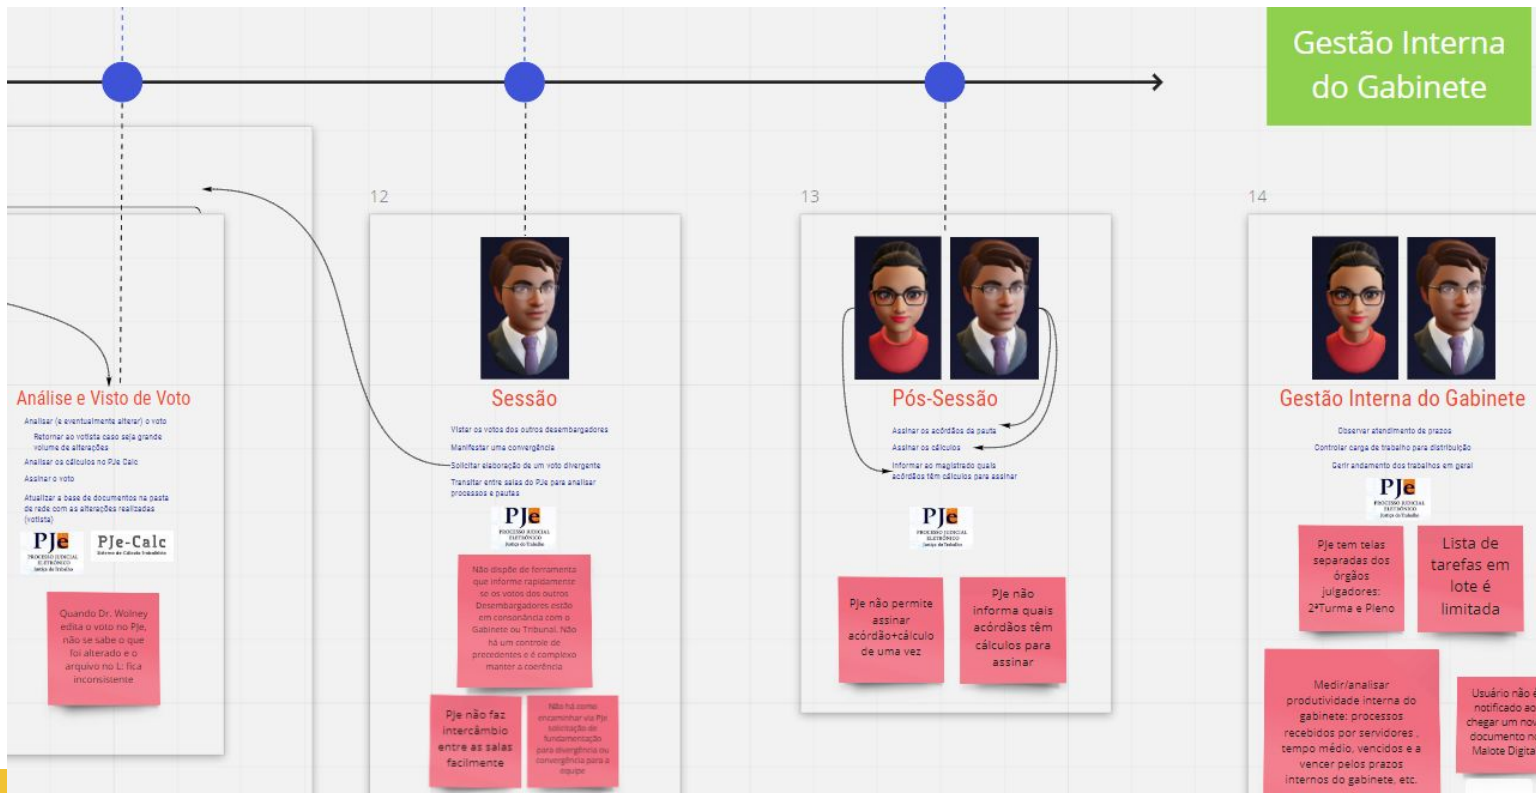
Gestão Interna do Gabinete

12

13

14

Análise e Visto de Voto

Analisar (e eventualmente alterar) o voto

Retornar ao votista caso seja grande volume de alterações

Analisar os cálculos no PJe Calc

Assinar o voto

Atualizar a base de documentos na pasta de rede com as alterações realizadas (votista)

PJe PROCESSO JUDICIAL ELETRÔNICO Justiça do Trabalho

PJe-Calc Sistema de Cálculo Trabalhista

Quando Dr. Wolney edita o voto no PJe, não se sabe o que foi alterado e o arquivo no L: fica inconsistente

Sessão

Vistar os votos dos outros desembargadores

Manifestar uma convergência

Solicitar elaboração de um voto divergente

Transitar entre salas do PJe para analisar processos e pautas

PJe PROCESSO JUDICIAL ELETRÔNICO Justiça do Trabalho

Não dispõe de ferramenta que informe rapidamente se os votos dos outros Desembargadores estão em consonância com o Gabinete ou Tribunal. Não há um controle de precedentes e é complexo manter a coerência

Pje não faz intercâmbio entre as salas facilmente

Não há como encaminhar via PJe solicitação de fundamentação para divergência ou convergência para a equipe

Pós-Sessão

Assinar os acórdãos da pauta

Assinar os cálculos

Informar ao magistrado quais acórdãos têm cálculos para assinar

PJe PROCESSO JUDICIAL ELETRÔNICO Justiça do Trabalho

Pje não permite assinar acórdão+cálculo de uma vez

PJe não informa quais acórdãos têm cálculos para assinar

Gestão Interna do Gabinete

Observar atendimento de prazos

Controlar carga de trabalho para distribuição

Gerir andamento dos trabalhos em geral

PJe PROCESSO JUDICIAL ELETRÔNICO Justiça do Trabalho

Pje tem telas separadas dos órgãos julgadores: 2ªTurma e Pleno

Lista de tarefas em lote é limitada

Medir/analisar produtividade interna do gabinete: processos recebidos por servidores , tempo médio, vencidos e a vencer pelos prazos internos do gabinete, etc.

Usuário não é notificado ao chegar um novo documento no Malote Digital